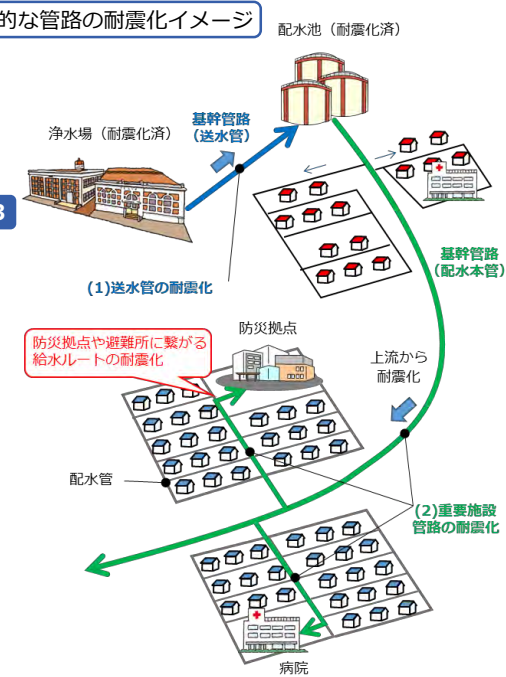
的な管路の耐震化イメージ

配水池（耐震化済）

浄水場（耐震化済）

基幹管路
（送水管）

3

(1)送水管の耐震化

基幹管路
（配水本管）

防災拠点や避難所に繋がる
給水ルートの耐震化

防災拠点

上流から
耐震化

配水管

(2)重要施設
管路の耐震化

病院